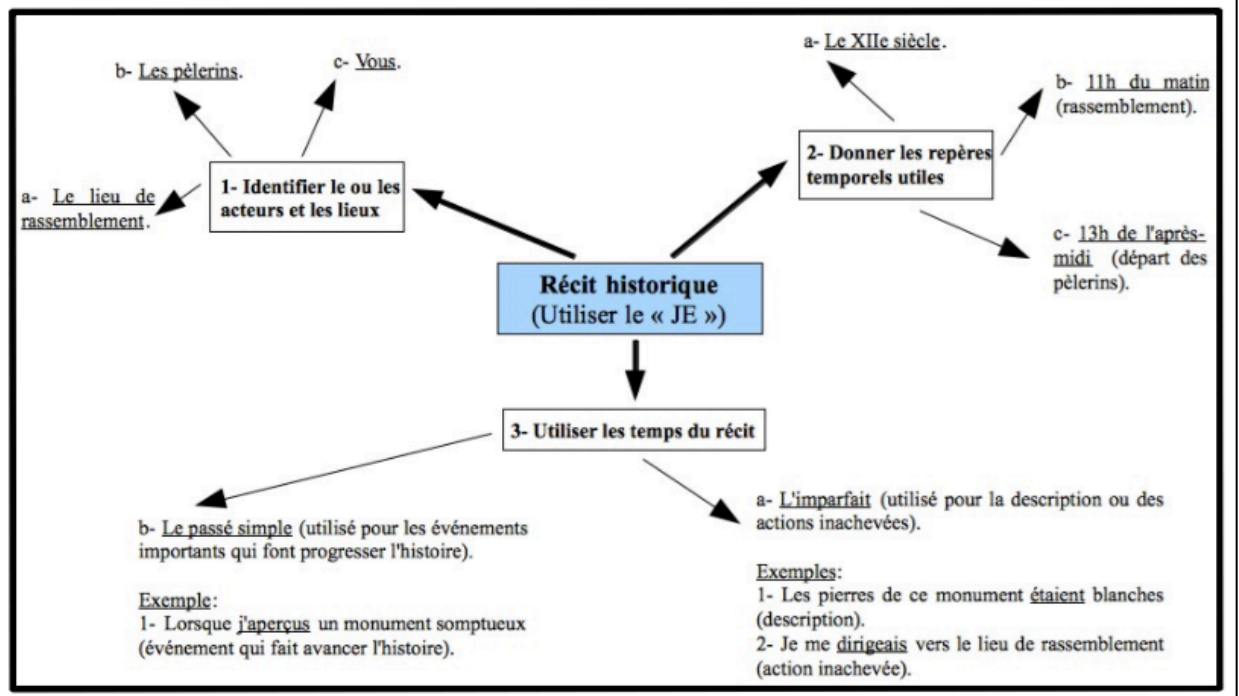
Récit historique
(Utiliser le « JE »)

1- Identifier le ou les acteurs et les lieux

a- Le lieu de rassemblement.

b- Les pèlerins.

c- Vous.

2- Donner les repères temporels utiles

a- Le XIIe siècle.

b- 11h du matin (rassemblement).

c- 13h de l'après-midi (départ des pèlerins).

3- Utiliser les temps du récit

b- Le passé simple (utilisé pour les événements importants qui font progresser l'histoire).

Exemple:
1- Lorsque j'aperçus un monument somptueux (événement qui fait avancer l'histoire).

a- L'imparfait (utilisé pour la description ou des actions inachevées).

Exemples:
1- Les pierres de ce monument étaient blanches (description).
2- Je me dirigeais vers le lieu de rassemblement (action inachevée).